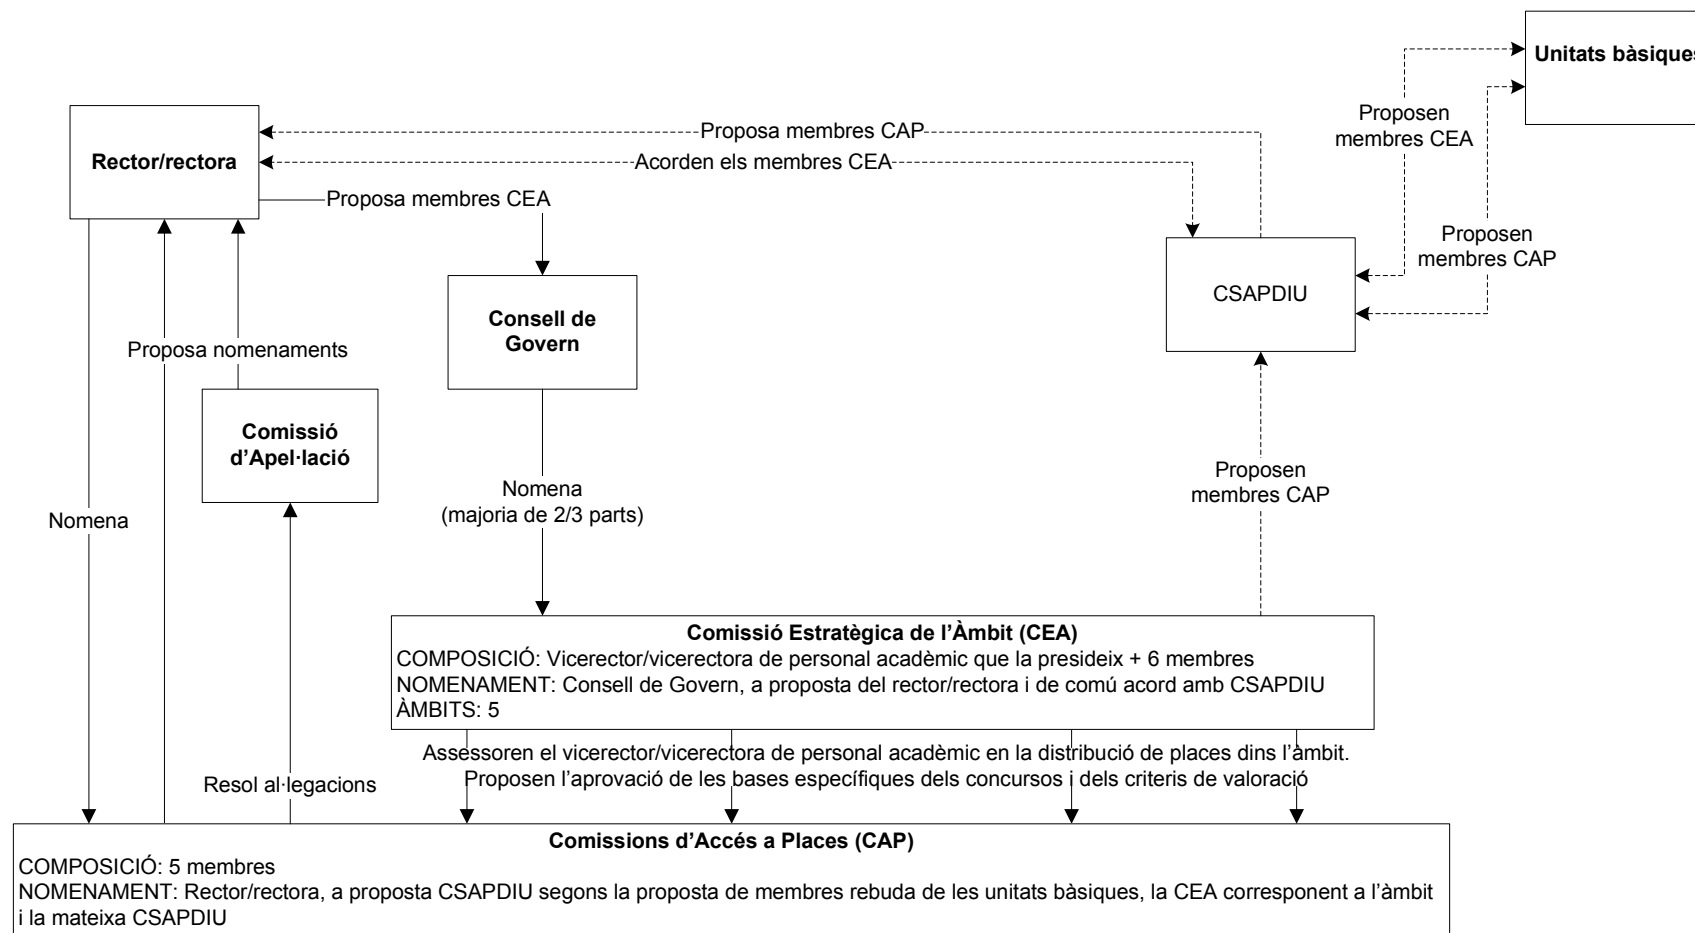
Unitats bàsiques

Rector/rectora

Proposa membres CAP

Acorden els membres CEA

Proposen membres CEA

Proposa membres CEA

Proposen membres CAP

CSAPDIU

Consell de Govern

Proposa nomenaments

Comissió d'Apel·lació

Nomena

Nomena (majoria de 2/3 parts)

Proposen membres CAP

Comissió Estratègica de l'Àmbit (CEA)
COMPOSICIÓ: Vicerector/vicerectora de personal acadèmic que la presideix + 6 membres
NOMENAMENT: Consell de Govern, a proposta del rector/rectora i de comú acord amb CSAPDIU
ÀMBITS: 5

Assessoren el vicerector/vicerectora de personal acadèmic en la distribució de places dins l'àmbit.
Proposen l'aprovació de les bases específiques dels concursos i dels criteris de valoració

Resol al·legacions

Comissions d'Accés a Places (CAP)
COMPOSICIÓ: 5 membres
NOMENAMENT: Rector/rectora, a proposta CSAPDIU segons la proposta de membres rebuda de les unitats bàsiques, la CEA corresponent a l'àmbit i la mateixa CSAPDIU